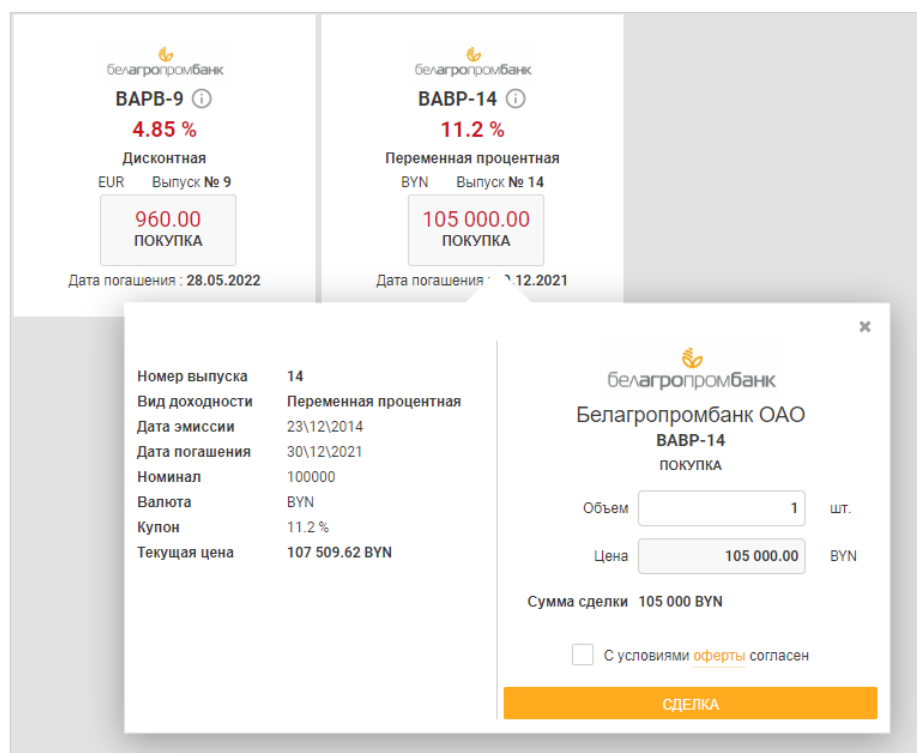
белагропромбанк
BAPB-9
4.85 %
Дисконтная
EUR Выпуск № 9
960.00
ПОКУПКА
Дата погашения : 28.05.2022

белагропромбанк
BABP-14
11.2 %
Переменная процентная
BYN Выпуск № 14
105 000.00
ПОКУПКА
Дата погашения : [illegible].12.2021

×

| Номер выпуска | 14 |
|---|---|
| Вид доходности | Переменная процентная |
| Дата эмиссии | 23\12\2014 |
| Дата погашения | 30\12\2021 |
| Номинал | 100000 |
| Валюта | BYN |
| Купон | 11.2 % |
| Текущая цена | 107 509.62 BYN |

белагропромбанк
Белагропромбанк ОАО
BABP-14
ПОКУПКА
Объем 1 шт.
Цена 105 000.00 BYN
Сумма сделки 105 000 BYN
С условиями оферты согласен
СДЕЛКА